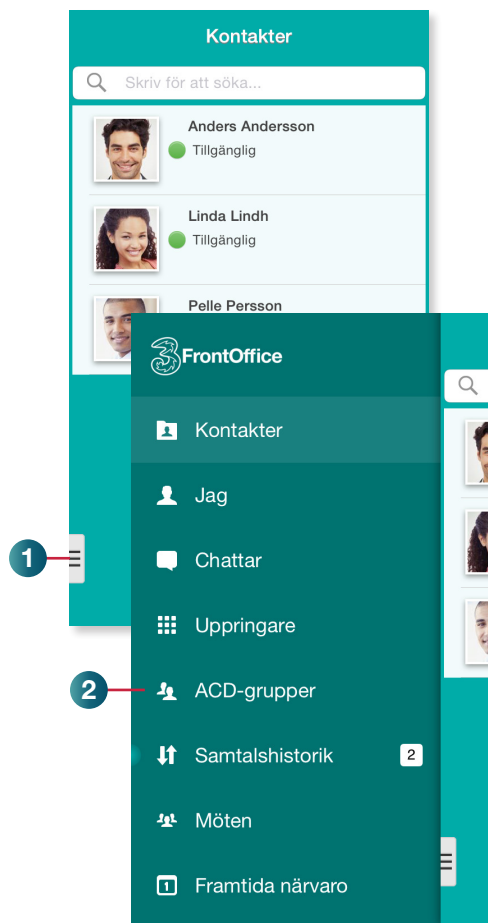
Kontakter

Skriv för att söka...

Anders Andersson
Tillgänglig

Linda Lindh
Tillgänglig

Pelle Persson

3FrontOffice

Kontakter

Jag

1

Chattar

Uppringare

2

ACD-grupper

Samtalshistorik 2

Möten

1 Framtida närvaro